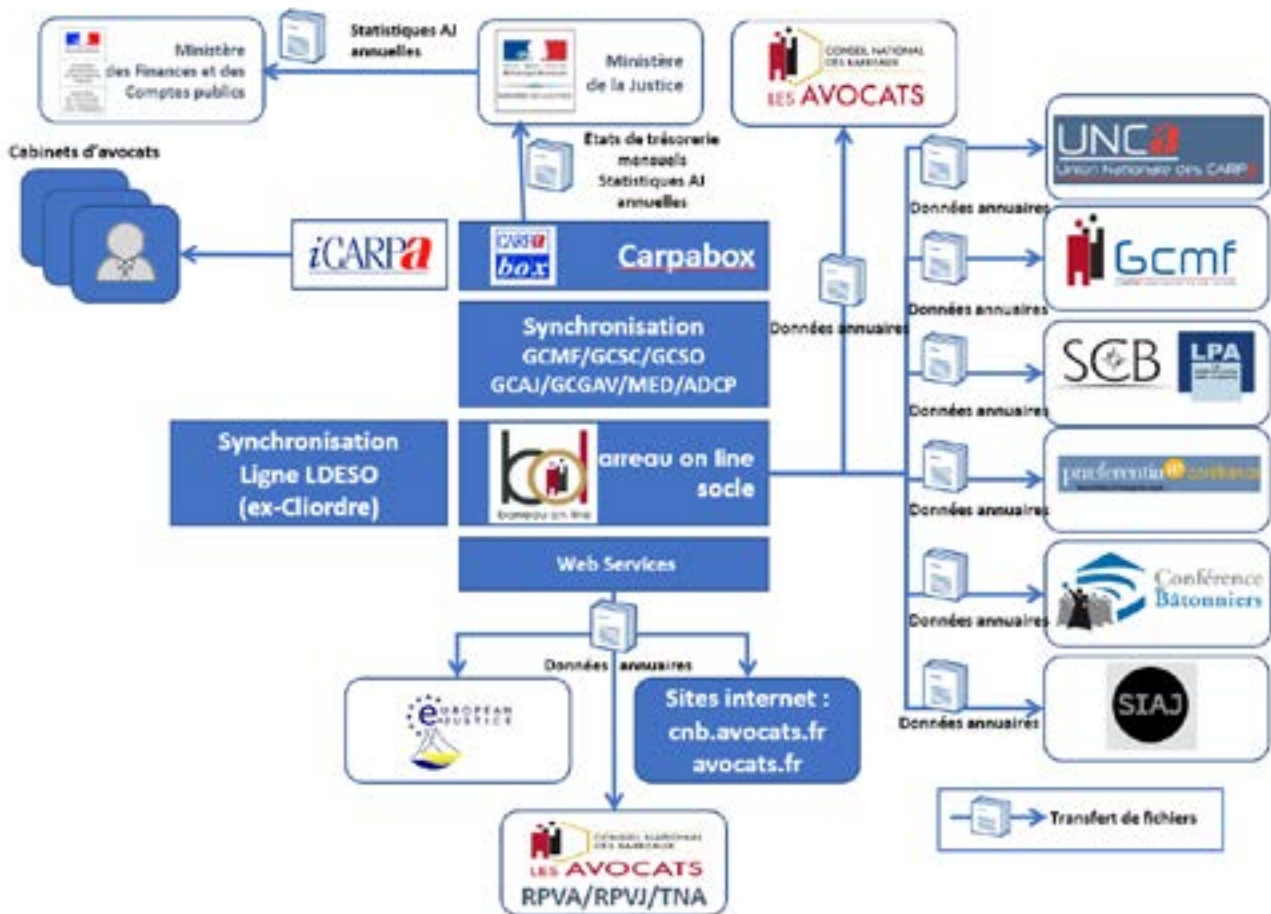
Ministère des Finances et des Comptes publics

Statistiques AJ annuelles

Ministère de la Justice

CONSEIL NATIONAL DES BARREAUX
LES AVOCATS

Cabinets d'avocats

États de trésorerie mensuels
Statistiques AJ annuelles

UNCA
Union Nationale des CARPA

Données annuaires

iCARPA

CARPA box
Carpabox

Gcmf

Données annuaires

Données annuaires

Synchronisation
GCMF/GCSC/GCSO
GCAJ/GCGAV/MED/ADCP

SCB
LPA

Données annuaires

Synchronisation
Ligne LDESO
(ex-Cliordre)

barreau on line socle

Données annuaires

Web Services

Conférence Bâtonniers

Données annuaires

Données annuaires

European e-Justice

Sites internet :
cnb.avocats.fr
avocats.fr

SIAJ

Données annuaires

Transfert de fichiers

CONSEIL NATIONAL DES BARREAUX
LES AVOCATS
RPVA/RPVJ/TNA